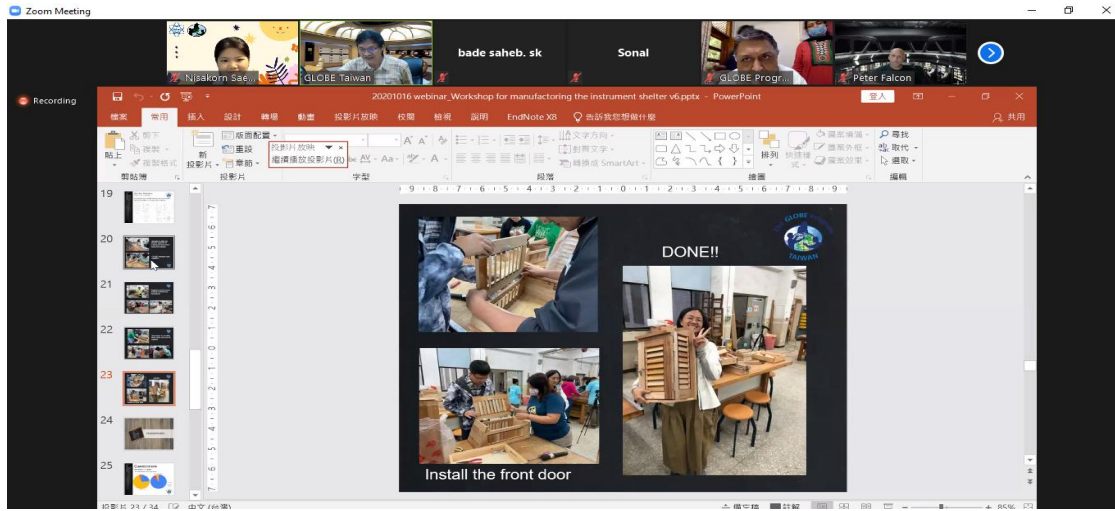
Zoom Meeting

Nisakorn Sae... GLOBE Taiwan bade saheb. sk Sonal GLOBE Progr... Peter Falcon

Recording

20201016 webinar_Workshop for manufactoring the instrument shelter v6.pptx - PowerPoint 登入

檔案 常用 插入 設計 轉場 動畫 投影片放映 校閱 檢視 說明 EndNote X8 告訴我您想做什麼 共用

剪下 複製 複製格式 貼上 剪貼簿 新投影片 版面配置 重設 章節 投影片 投影片放映 繼續播放投影片(R) 字型 文字方向 對齊文字 轉換成 SmartArt 段落 排列 快速樣式 圖案填滿 圖案外框 圖案效果 繪圖 尋找 取代 選取 編輯

19 20 21 22 23 24 25

DONE!!

THE GLOBE PROGRAM TAIWAN

Install the front door

投影片 23 / 34 中文 (台灣) 備忘稿 註解 85%